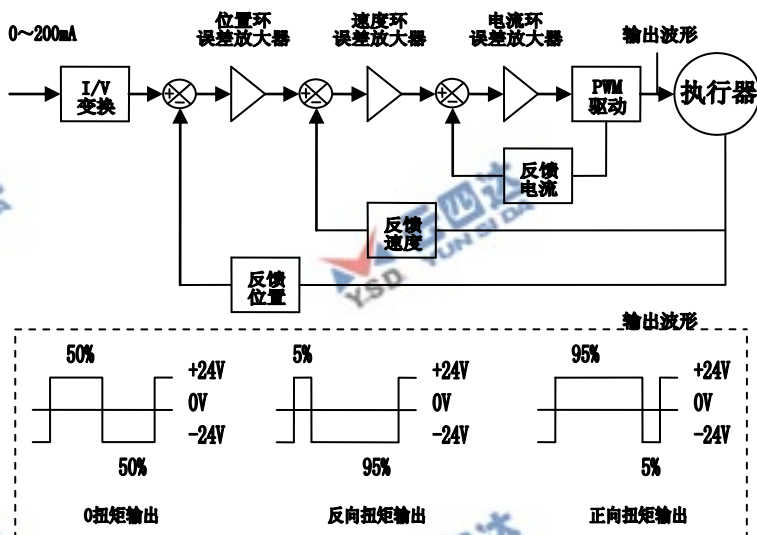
0～200mA

位置环
误差放大器

速度环
误差放大器

电流环
误差放大器

输出波形

I/V
变换

PWM
驱动

执行器

反馈
电流

反馈
速度

反馈
位置

YSD YUN SI DA

输出波形

50%
+24V
0V
-24V
50%

5%
+24V
0V
-24V
95%

95%
+24V
0V
-24V
5%

0扭矩输出

反向扭矩输出

正向扭矩输出